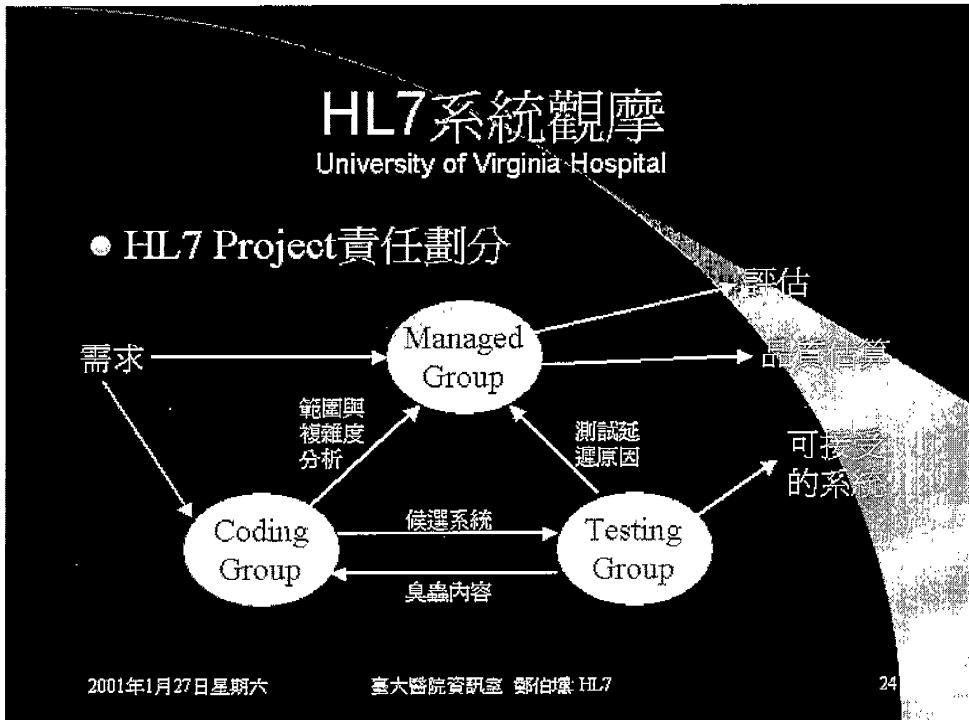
HL7系統觀摩
University of Virginia Hospital

● HL7 Project責任劃分

評估

需求

Managed Group

品質估算

範圍與複雜度分析

測試延遲原因

可接受的系統

Coding Group

候選系統

Testing Group

臭蟲內容

2001年1月27日星期六

臺大醫院資訊室 鄭伯壎 HL7

24